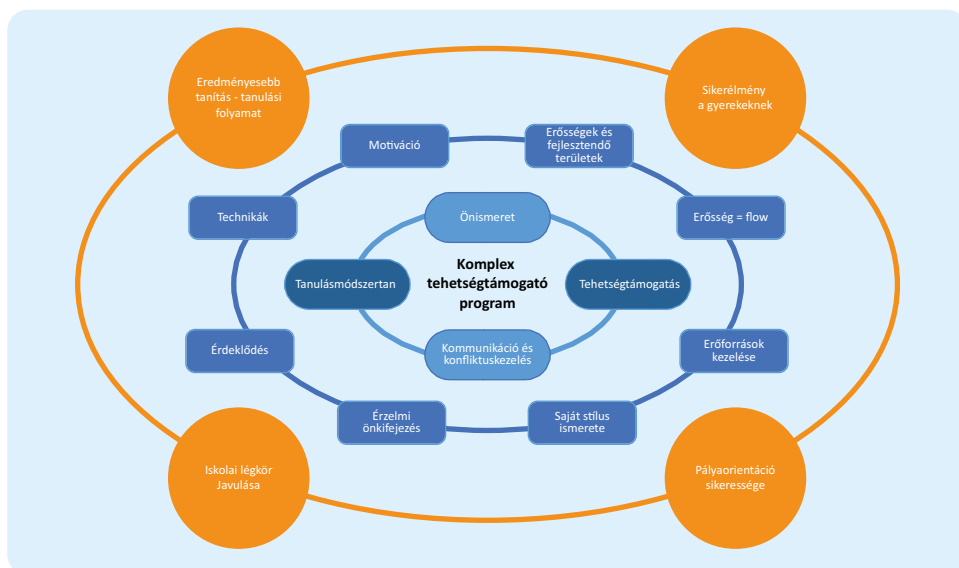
Eredményesebb tanítás - tanulási folyamat

Sikerélmény a gyerekeknek

Motiváció

Erősségek és fejlesztendő területek

Technikák

Önismeret

Erősség = flow

Tanulásmódszertan

Komplex tehetségtámogató program

Tehetségtámogatás

Érdeklődés

Kommunikáció és konfliktuskezelés

Erőforrások kezelése

Érzelmi önkifejezés

Saját stílus ismerete

Iskolai légkör Javulása

Pályaorientáció sikeressége